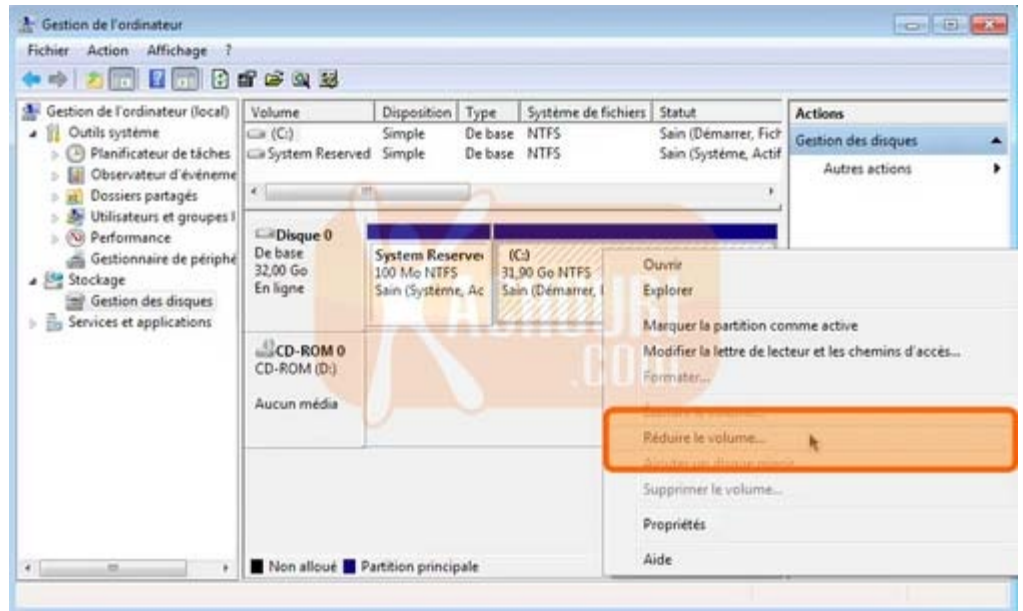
Gestion de l'ordinateur

Fichier Action Affichage ?

Gestion de l'ordinateur (local)
Outils système
Planificateur de tâches
Observateur d'événeme
Dossiers partagés
Utilisateurs et groupes l
Performance
Gestionnaire de périphé
Stockage
Gestion des disques
Services et applications

| Volume | Disposition | Type | Système de fichiers | Statut |
|---|---|---|---|---|
| (C:) | Simple | De base | NTFS | Sain (Démarrer, Fich |
| System Reserved | Simple | De base | NTFS | Sain (Système, Actif |

Disque 0
De base
32,00 Go
En ligne

System Reserve
100 Mo NTFS
Sain (Système, Ac

(C:)
31,90 Go NTFS
Sain (Démarrer, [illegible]

CD-ROM 0
CD-ROM (D:)

Aucun média

Non alloué Partition principale

Actions
Gestion des disques
Autres actions

Ouvrir
Explorer
Marquer la partition comme active
Modifier la lettre de lecteur et les chemins d'accès...
Formater...
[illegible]
Réduire le volume...
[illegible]
Supprimer le volume...
Propriétés
Aide

KASHOUN .COM